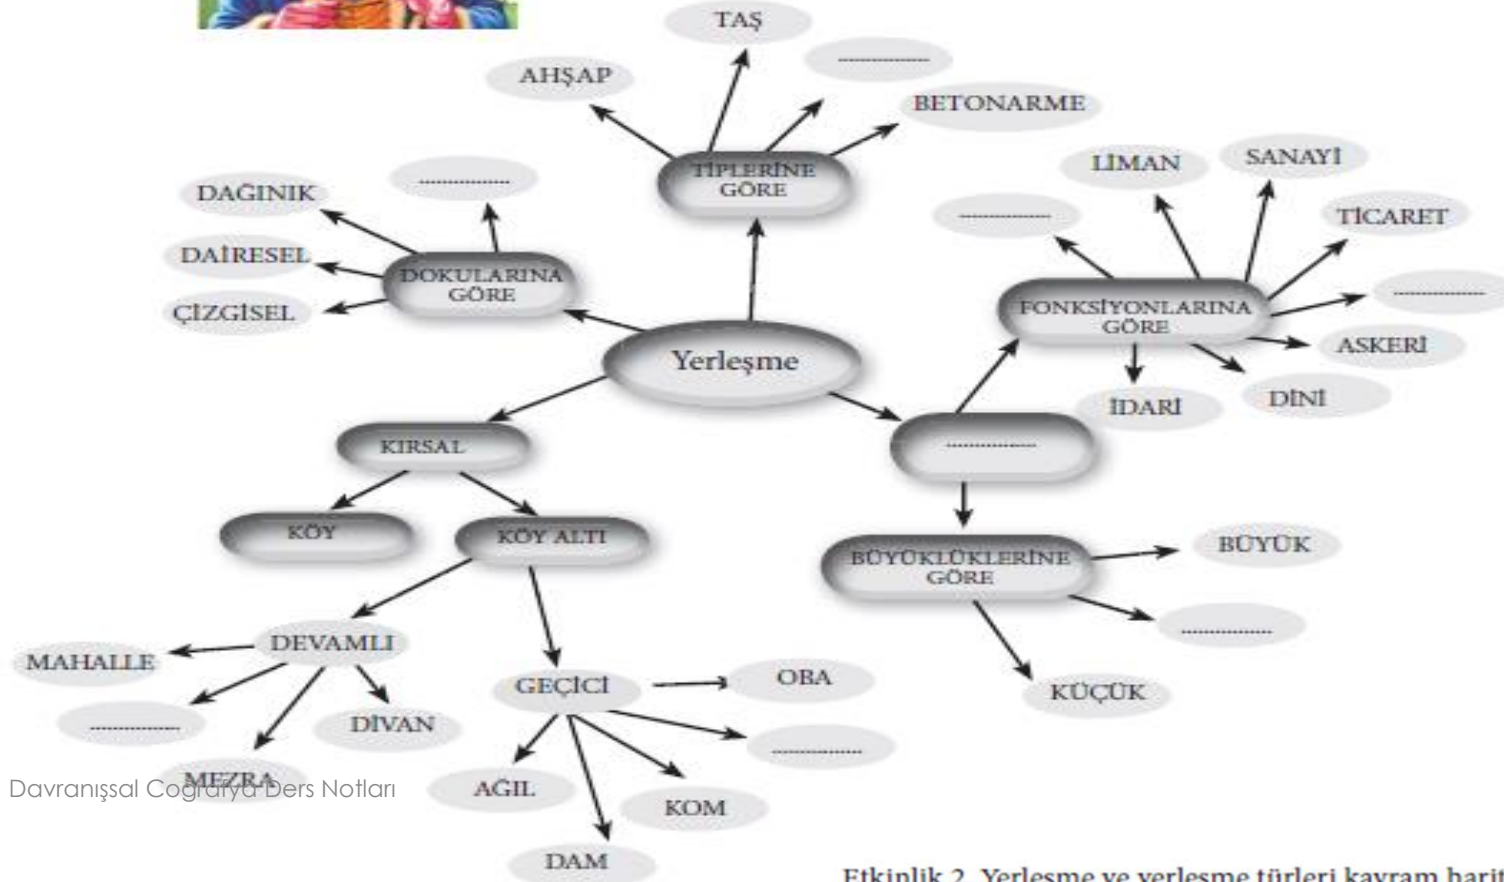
TAŞ
AHŞAP
...............
BETONARME
TİPLERİNE GÖRE
DAĞINIK
...............
DAİRESEL
DOKULARINA GÖRE
ÇİZGİSEL
LİMAN
SANAYİ
...............
TİCARET
...............
FONKSİYONLARINA GÖRE
ASKERİ
İDARİ
DİNİ
Yerleşme
KIRSAL
...............
KÖY
KÖY ALTI
BÜYÜKLÜKLERİNE GÖRE
BÜYÜK
...............
DEVAMLI
MAHALLE
GEÇİCİ
OBA
...............
DİVAN
...............
KÜÇÜK
MEZRA
Davranışsal Coğrafya Ders Notları
AĞIL
KOM
DAM
Etkinlik 2. Yerleşme ve yerleşme türleri kavram harit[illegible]